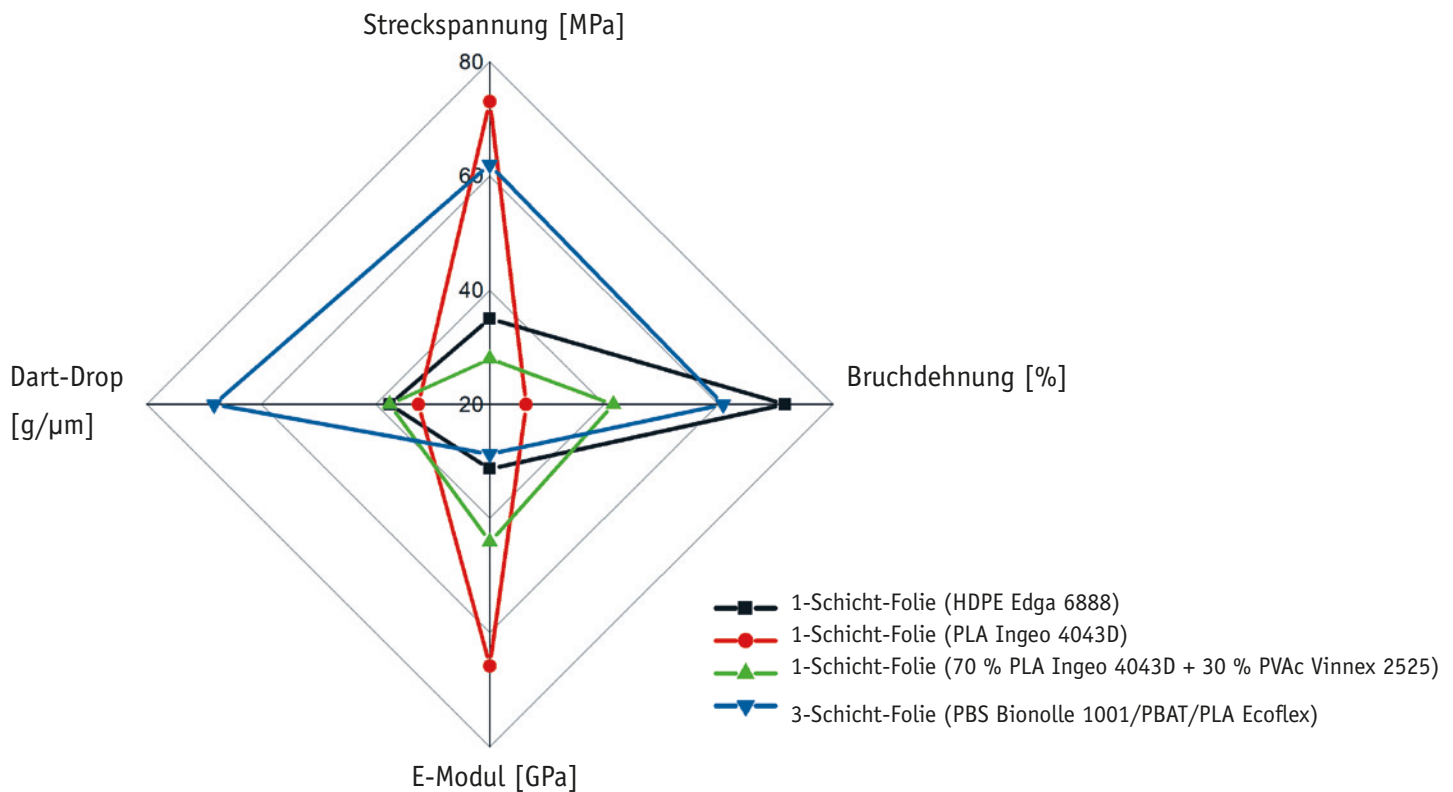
Streckspannung [MPa]

80

60

40

20

Dart-Drop [g/µm]

Bruchdehnung [%]

E-Modul [GPa]

1-Schicht-Folie (HDPE Edga 6888)
1-Schicht-Folie (PLA Ingeo 4043D)
1-Schicht-Folie (70 % PLA Ingeo 4043D + 30 % PVAc Vinnex 2525)
3-Schicht-Folie (PBS Bionolle 1001/PBAT/PLA Ecoflex)